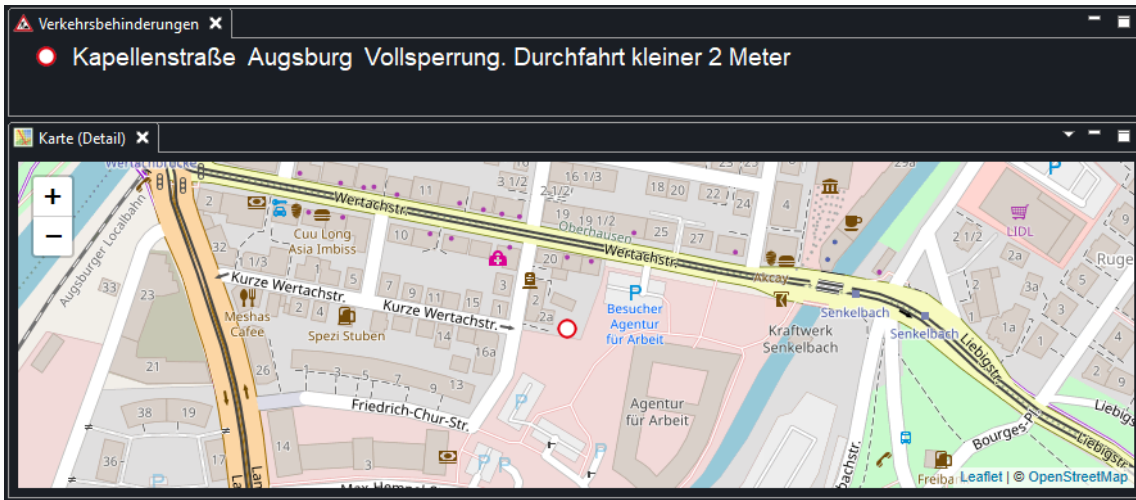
Verkehrsbehinderungen ✕

Kapellenstraße Augsburg Vollsperrung. Durchfahrt kleiner 2 Meter

Karte (Detail) ✕

+
−

Wertachbrücke
Augsburger Localbahn
Wertachstr.
Wertachstr.
Oberhausen
Cuu Long Asia Imbiss
Kurze Wertachstr.
Kurze Wertachstr.
Meshas Cafee
Spezi Stuben
Friedrich-Chur-Str.
Besucher Agentur für Arbeit
Agentur für Arbeit
Kraftwerk Senkelbach
Senkelbach
Senkelbach
Akcay
LIDL
Liebigstr.
Liebigstr.
Bourges-P
Ruge
Freiba
Max-Hempel-
achstr.
11
3 1/2
2 1/2
16 1/3
18
20
22
24
19
19 1/2
27
25
4
1/2
10
20
1 1/3
32
33
23
2
1
3
7
9
11
15
2a
16a
21
26
3
5
7
9
38
19
36
17
14
2 1/2
2a
3a
1a
29a
Leaflet | © OpenStreetMap